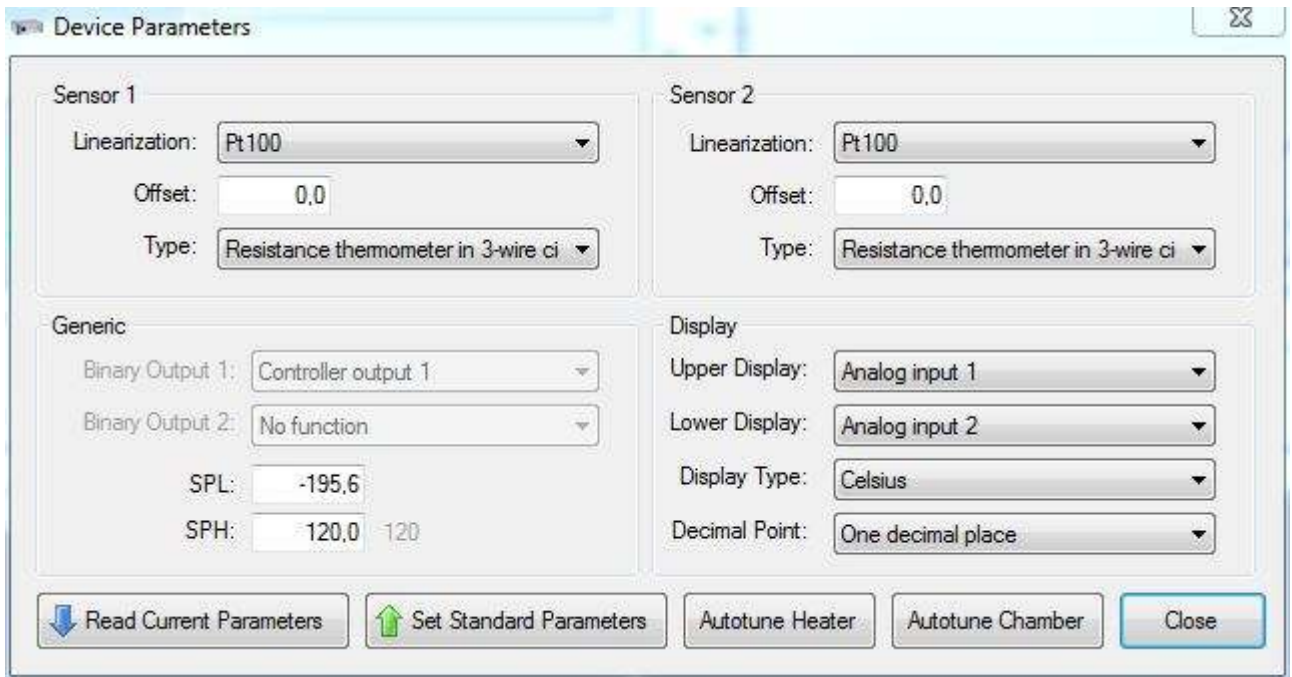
Device Parameters

Sensor 1

Linearization: Pt100

Offset: 0,0

Type: Resistance thermometer in 3-wire ci

Sensor 2

Linearization: Pt100

Offset: 0,0

Type: Resistance thermometer in 3-wire ci

Generic

Binary Output 1: Controller output 1

Binary Output 2: No function

SPL: -195,6

SPH: 120,0 120

Display

Upper Display: Analog input 1

Lower Display: Analog input 2

Display Type: Celsius

Decimal Point: One decimal place

Read Current Parameters

Set Standard Parameters

Autotune Heater

Autotune Chamber

Close